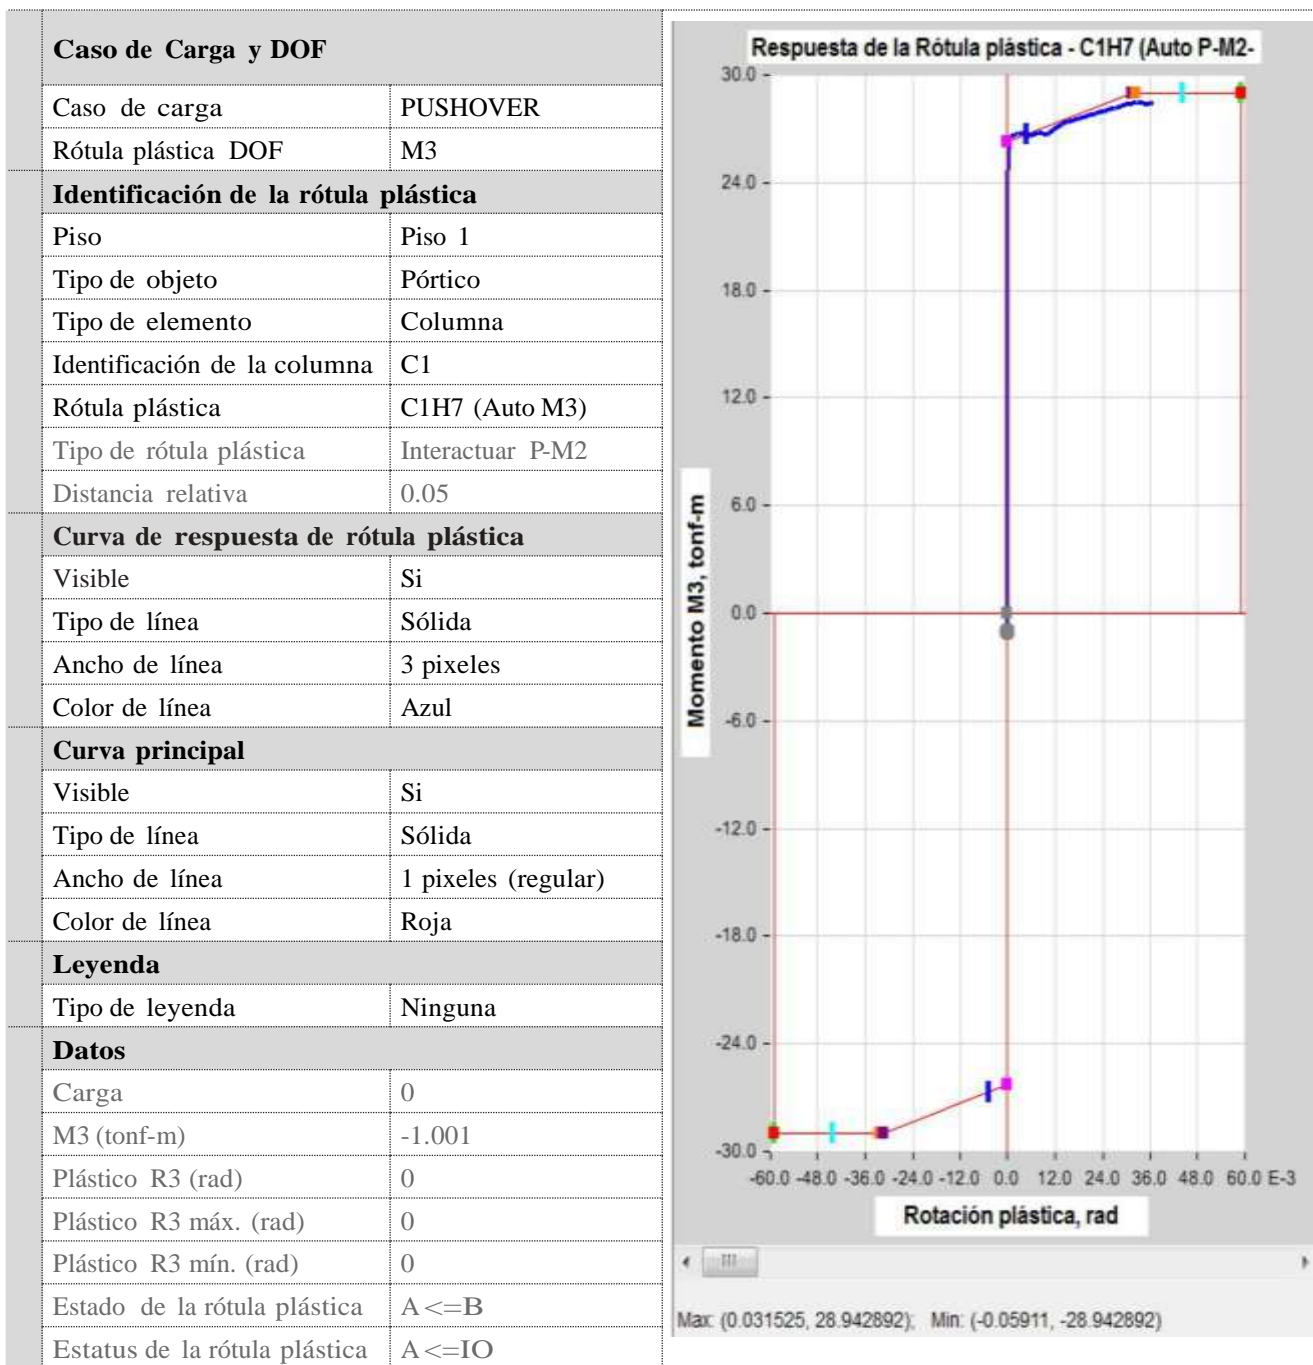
| Caso de Carga y DOF | |
|---|---|
| Caso de carga | PUSHOVER |
| Rótula plástica DOF | M3 |
| **Identificación de la rótula plástica** | |
| Piso | Piso 1 |
| Tipo de objeto | Pórtico |
| Tipo de elemento | Columna |
| Identificación de la columna | C1 |
| Rótula plástica | C1H7 (Auto M3) |
| Tipo de rótula plástica | Interactuar P-M2 |
| Distancia relativa | 0.05 |
| **Curva de respuesta de rótula plástica** | |
| Visible | Si |
| Tipo de línea | Sólida |
| Ancho de línea | 3 pixeles |
| Color de línea | Azul |
| **Curva principal** | |
| Visible | Si |
| Tipo de línea | Sólida |
| Ancho de línea | 1 pixeles (regular) |
| Color de línea | Roja |
| **Leyenda** | |
| Tipo de leyenda | Ninguna |
| **Datos** | |
| Carga | 0 |
| M3 (tonf-m) | -1.001 |
| Plástico R3 (rad) | 0 |
| Plástico R3 máx. (rad) | 0 |
| Plástico R3 mín. (rad) | 0 |
| Estado de la rótula plástica | A<=B |
| Estatus de la rótula plástica | A<=IO |

Respuesta de la Rótula plástica - C1H7 (Auto P-M2-

30.0
24.0
18.0
12.0
6.0
0.0
-6.0
-12.0
-18.0
-24.0
-30.0

Momento M3, tonf-m

-60.0 -48.0 -36.0 -24.0 -12.0 0.0 12.0 24.0 36.0 48.0 60.0 E-3

Rotación plástica, rad

Max: (0.031525, 28.942892); Min: (-0.05911, -28.942892)